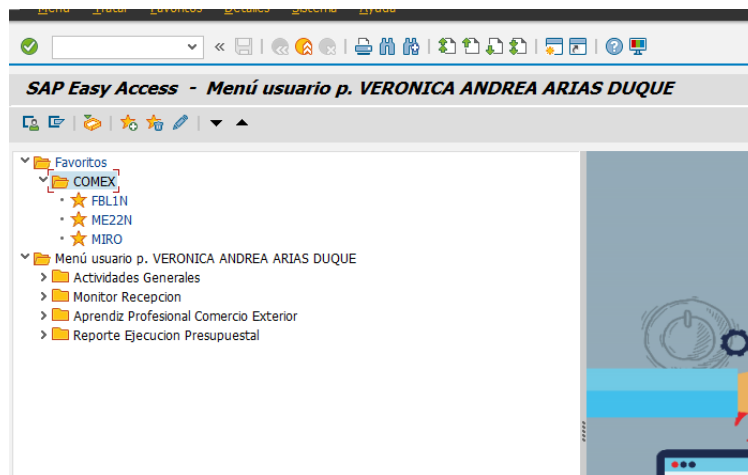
Menú Tratar Favoritos Detalles Sistema Ayuda

SAP Easy Access - Menú usuario p. VERONICA ANDREA ARIAS DUQUE

Favoritos
COMEX
FBL1N
ME22N
MIRO
Menú usuario p. VERONICA ANDREA ARIAS DUQUE
Actividades Generales
Monitor Recepcion
Aprendiz Profesional Comercio Exterior
Reporte Ejecucion Presupuestal